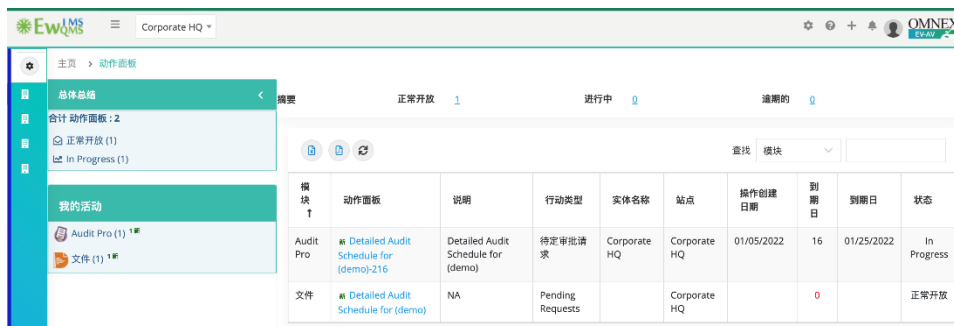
EwQMS LMS

Corporate HQ

OMNEX EV-AV

主页 > 动作面板

总体总结

合计 动作面板 : 2

正常开放 (1)

In Progress (1)

我的活动

Audit Pro (1)

文件 (1)

摘要 正常开放 1 进行中 0 逾期的 0

查找 模块

| 模块 | 动作面板 | 说明 | 行动类型 | 实体名称 | 站点 | 操作创建日期 | 到期日 | 到期日 | 状态 |
|---|---|---|---|---|---|---|---|---|---|
| Audit Pro | Detailed Audit Schedule for (demo)-216 | Detailed Audit Schedule for (demo) | 待定审批请求 | Corporate HQ | Corporate HQ | 01/05/2022 | 16 | 01/25/2022 | In Progress |
| 文件 | Detailed Audit Schedule for (demo) | NA | Pending Requests | | Corporate HQ | | 0 | | 正常开放 |